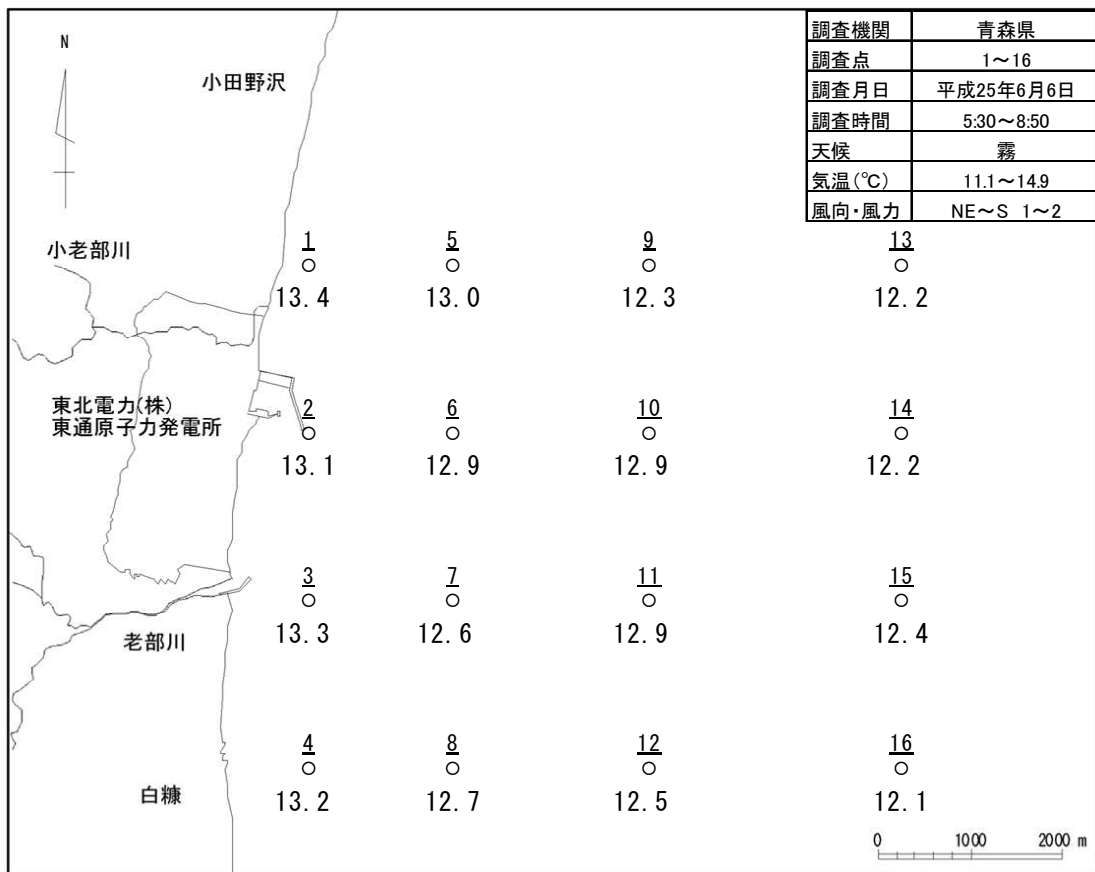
N

小田野沢

| 調査機関 | 青森県 |
|---|---|
| 調査点 | 1〜16 |
| 調査月日 | 平成25年6月6日 |
| 調査時間 | 5:30〜8:50 |
| 天候 | 霧 |
| 気温(℃) | 11.1〜14.9 |
| 風向・風力 | NE〜S 1〜2 |

小老部川

1 13.4
5 13.0
9 12.3
13 12.2

東北電力(株)
東通原子力発電所

2 13.1
6 12.9
10 12.9
14 12.2

3 13.3
7 12.6
11 12.9
15 12.4

老部川

4 13.2
8 12.7
12 12.5
16 12.1

白糠

0 1000 2000 m